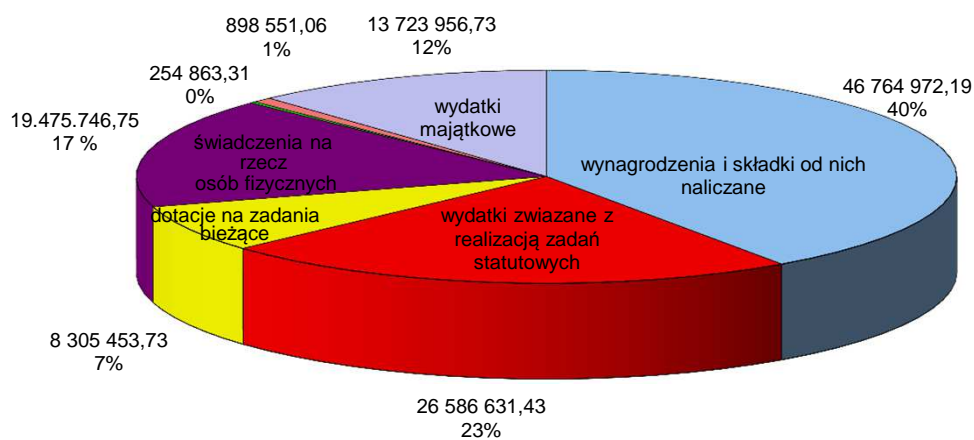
898 551,06
1%

13 723 956,73
12%

254 863,31
0%

46 764 972,19
40%

19.475.746,75
17 %

wydatki majątkowe

świadczenia na rzecz osób fizycznych

wynagrodzenia i składki od nich naliczane

dotacje na zadania bieżące

wydatki zwiazane z realizacją zadań statutowych

8 305 453,73
7%

26 586 631,43
23%